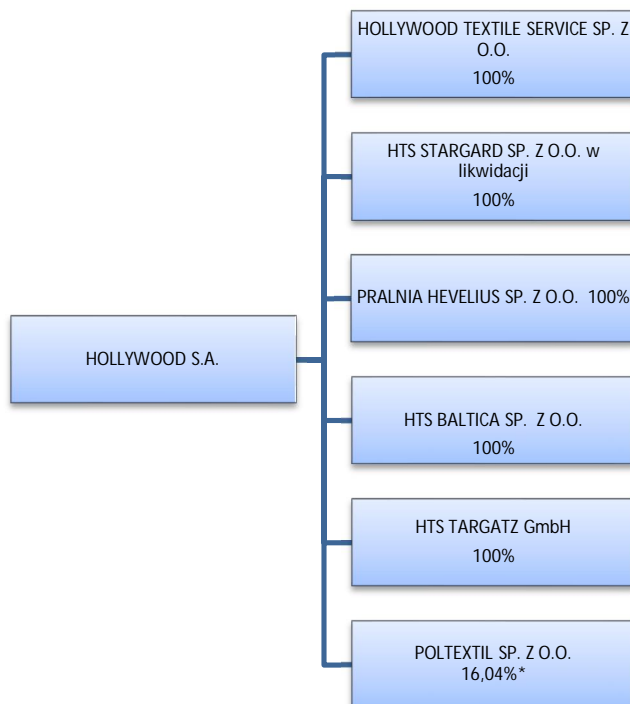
HOLLYWOOD S.A.

HOLLYWOOD TEXTILE SERVICE SP. Z O.O.
100%

HTS STARGARD SP. Z O.O. w likwidacji
100%

PRALNIA HEVELIUS SP. Z O.O. 100%

HTS BALTICA SP. Z O.O.
100%

HTS TARGATZ GmbH
100%

POLTEXTIL SP. Z O.O.
16,04%*